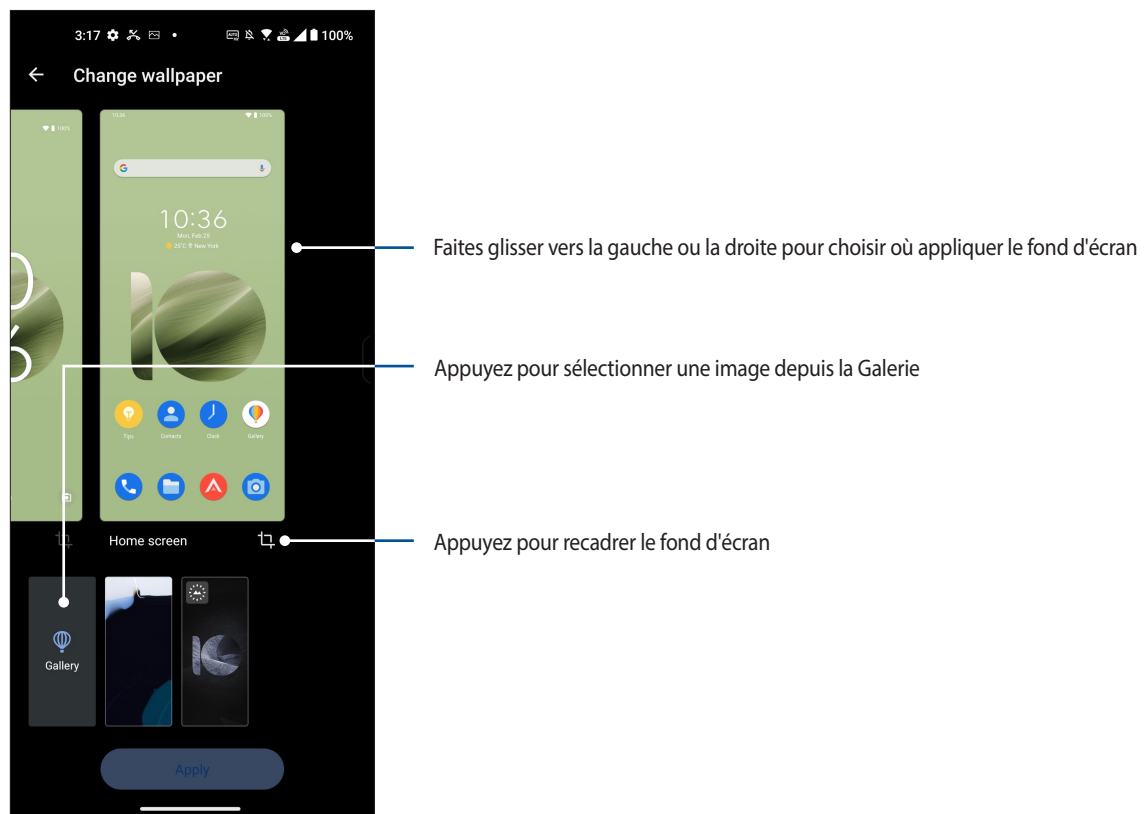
3:17 100%

Change wallpaper

10:36

Mon, Feb 25

25°C New York

10:36

Tips Contacts Clock Gallery

Home screen

Gallery

Apply

Faites glisser vers la gauche ou la droite pour choisir où appliquer le fond d'écran

Appuyez pour sélectionner une image depuis la Galerie

Appuyez pour recadrer le fond d'écran